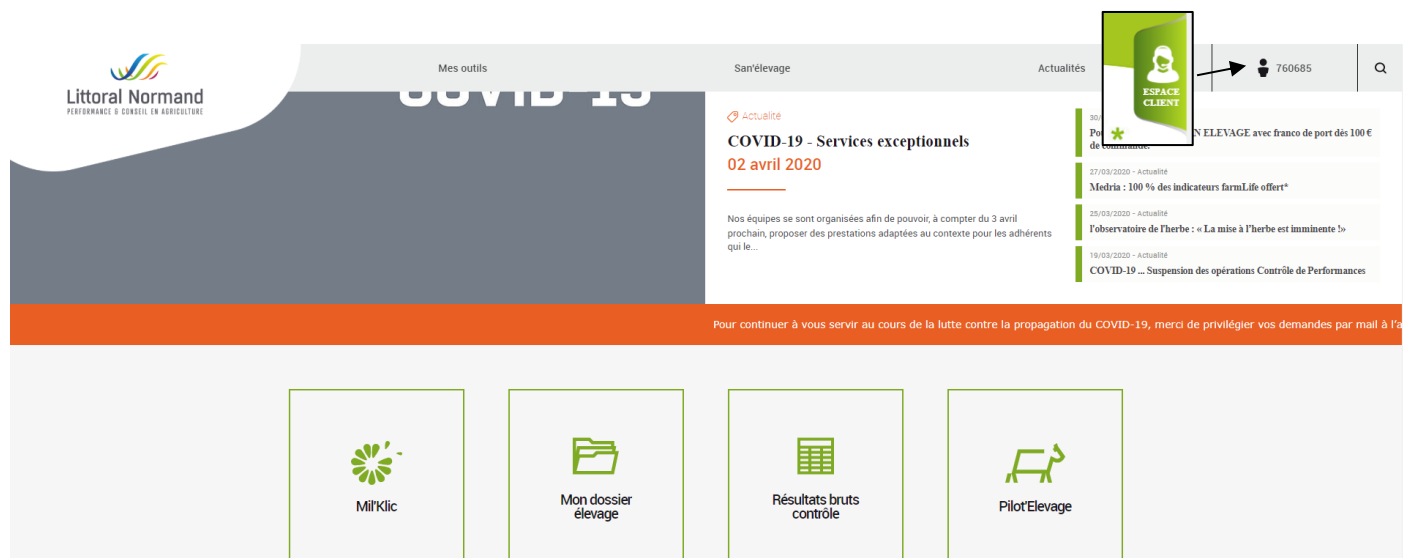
Littoral Normand
PERFORMANCE & CONSEIL EN AGRICULTURE

Mes outils

San'élevage

Actualités

ESPACE CLIENT

760685

COVID-19

Actualité

COVID-19 - Services exceptionnels

02 avril 2020

Nos équipes se sont organisées afin de pouvoir, à compter du 3 avril prochain, proposer des prestations adaptées au contexte pour les adhérents qui le...

30/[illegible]

Po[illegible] N ELEVAGE avec franco de port dès 100 € de commande.

27/03/2020 - Actualité

Medria : 100 % des indicateurs farmLife offert*

25/03/2020 - Actualité

l'observatoire de l'herbe : « La mise à l'herbe est imminente !»

19/03/2020 - Actualité

COVID-19 ... Suspension des opérations Contrôle de Performances

Pour continuer à vous servir au cours de la lutte contre la propagation du COVID-19, merci de privilégier vos demandes par mail à l'a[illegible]

Mil'Klic

Mon dossier élevage

Résultats bruts contrôle

Pilot'Elevage